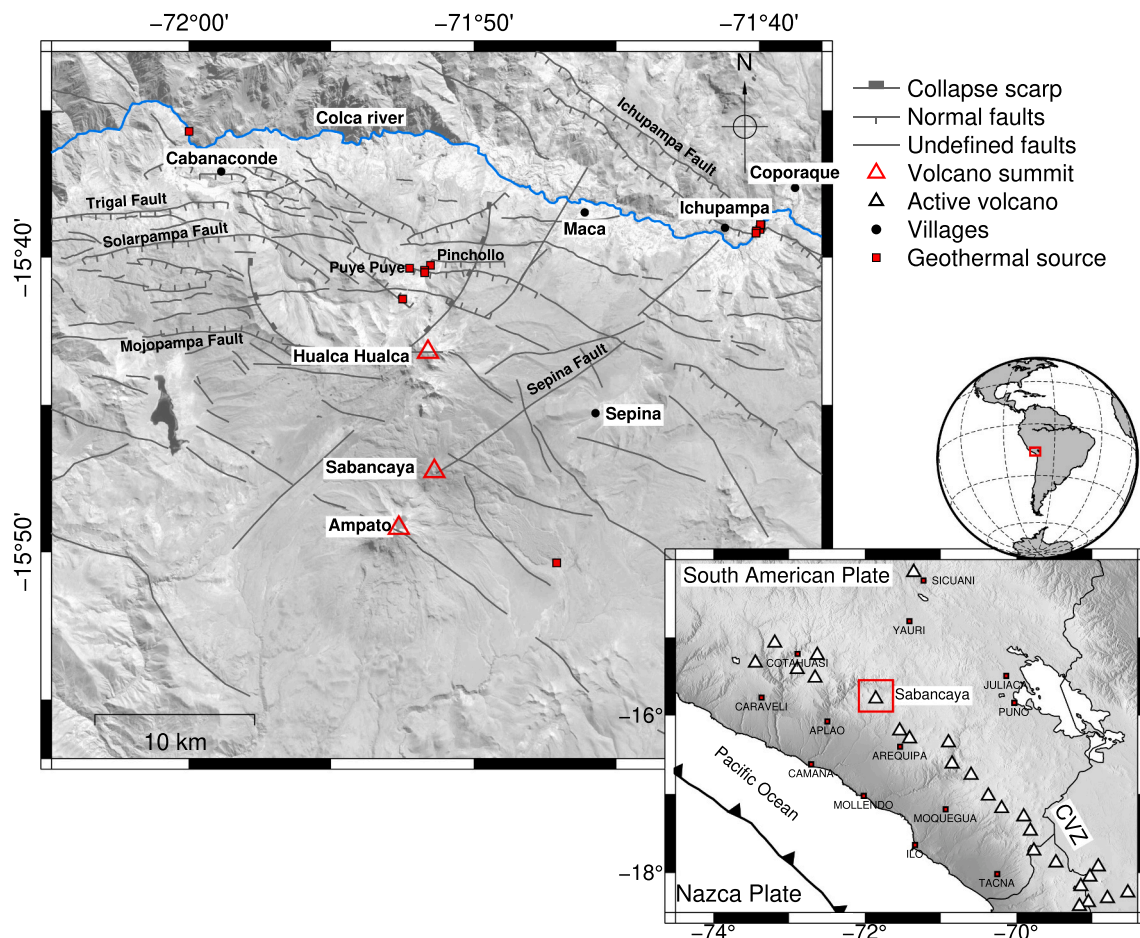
−72°00' −71°50' −71°40'

−15°40'

−15°50'

N

Colca river
Ichupampa Fault
Cabanaconde
Coporaque
Trigal Fault
Maca
Ichupampa
Solarpampa Fault
Pinchollo
Puye Puye
Mojopampa Fault
Hualca Hualca
Sepina Fault
Sepina
Sabancaya
Ampato
10 km

Collapse scarp
Normal faults
Undefined faults
Volcano summit
Active volcano
Villages
Geothermal source

South American Plate
SICUANI
YAURI
COTAHUASI
Sabancaya
JULIACA
PUNO
CARAVELI
−16°
APLAO
AREQUIPA
Pacific Ocean
CAMANA
MOLLENDO
MOQUEGUA
CVZ
ILO
TACNA
−18°
Nazca Plate
−74° −72° −70°